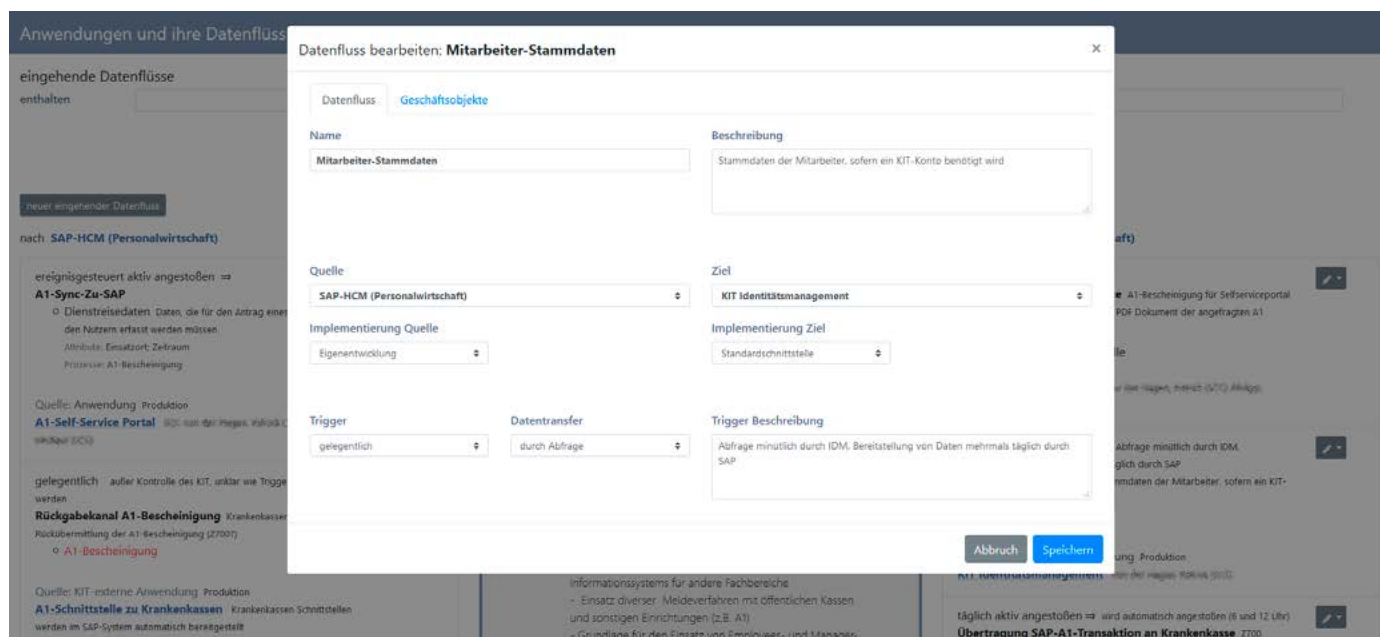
Anwendungen und ihre Datenflüss

eingehende Datenflüsse
enthalten

neuer eingehender Datenfluss

nach SAP-HCM (Personalwirtschaft)

ereignisgesteuert aktiv angestoßen ⇒
A1-Sync-Zu-SAP
○ Dienstreisedaten Daten, die für den Antrag eines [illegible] den Nutzern erfasst werden müssen
Attribute: Einsatzort; Zeitraum
Prozesse: A1-Bescheinigung

Quelle: Anwendung Produktion
A1-Self-Service Portal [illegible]

gelegentlich außer Kontrolle des KIT, unklar wie Trigge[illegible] werden
Rückgabekanal A1-Bescheinigung Krankenkassen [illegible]
Rückübermittlung der A1-Bescheinigung (Z700?)
○ A1-Bescheinigung

Quelle: KIT-externe Anwendung Produktion
A1-Schnittstelle zu Krankenkassen Krankenkassen Schnittstellen werden im SAP-System automatisch bereitgestellt

Datenfluss bearbeiten: Mitarbeiter-Stammdaten
×

Datenfluss | Geschäftsobjekte

Name
Mitarbeiter-Stammdaten

Beschreibung
Stammdaten der Mitarbeiter, sofern ein KIT-Konto benötigt wird

Quelle
SAP-HCM (Personalwirtschaft)

Ziel
KIT Identitätsmanagement

Implementierung Quelle
Eigenentwicklung

Implementierung Ziel
Standardschnittstelle

Trigger
gelegentlich

Datentransfer
durch Abfrage

Trigger Beschreibung
Abfrage minütlich durch IDM, Bereitstellung von Daten mehrmals täglich durch SAP

Abbruch | Speichern

Informationssystems für andere Fachbereiche
- Einsatz diverser Meldeverfahren mit öffentlichen Kassen und sonstigen Einrichtungen (z.B. A1)
- Grundlage für den Einsatz von Employee- und Manager-

aft)
A1-Bescheinigung für Selfserviceportal
PDF Dokument der angefragten A1
lle
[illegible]
Abfrage minütlich durch IDM, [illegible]glich durch SAP
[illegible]mdaten der Mitarbeiter, sofern ein KIT-
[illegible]ung Produktion
KIT Identitätsmanagement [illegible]

täglich aktiv angestoßen ⇒ wird automatisch angestoßen (6 und 12 Uhr)
Übertragung SAP-A1-Transaktion an Krankenkasse Z700